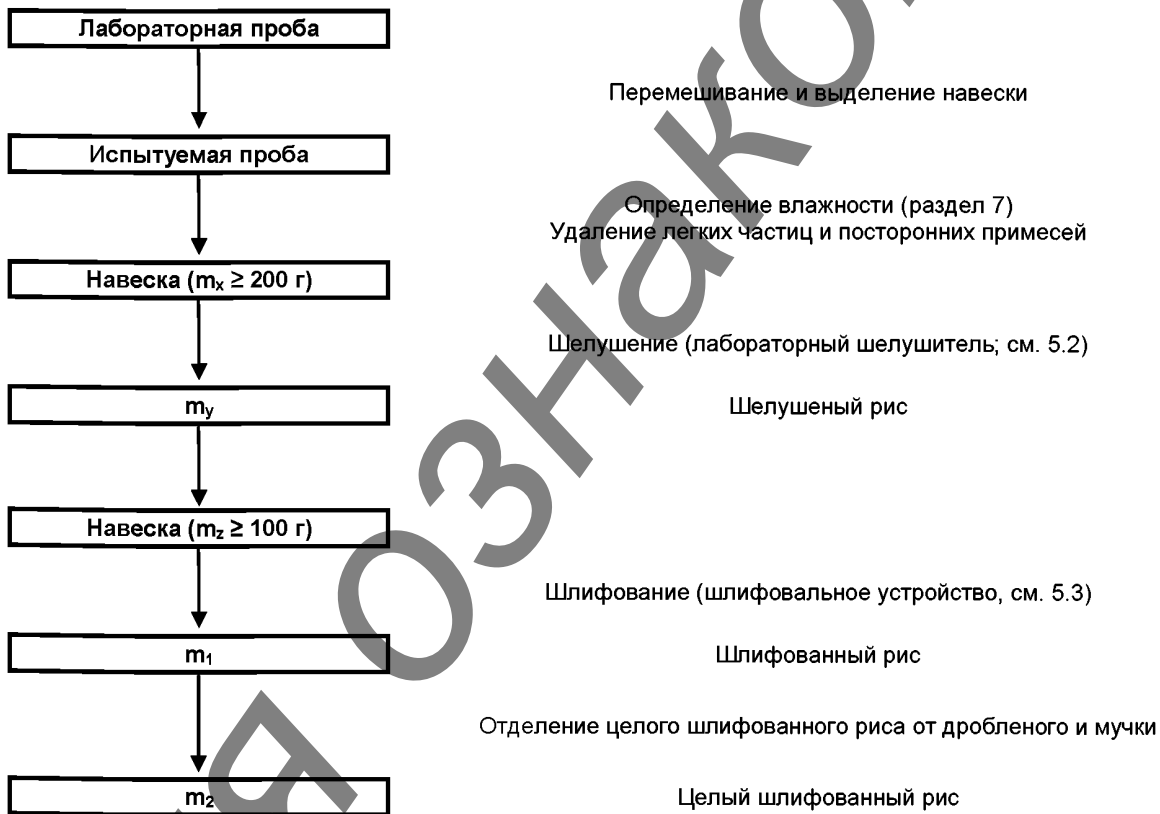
Лабораторная проба

Перемешивание и выделение навески

Испытуемая проба

Определение влажности (раздел 7)
Удаление легких частиц и посторонних примесей

Навеска ($m_x \geq 200$ г)

Шелушение (лабораторный шелушитель; см. 5.2)

$m_y$

Шелушеный рис

Навеска ($m_z \geq 100$ г)

Шлифование (шлифовальное устройство, см. 5.3)

$m_1$

Шлифованный рис

Отделение целого шлифованного риса от дробленого и мучки

$m_2$

Целый шлифованный рис

ознакомления